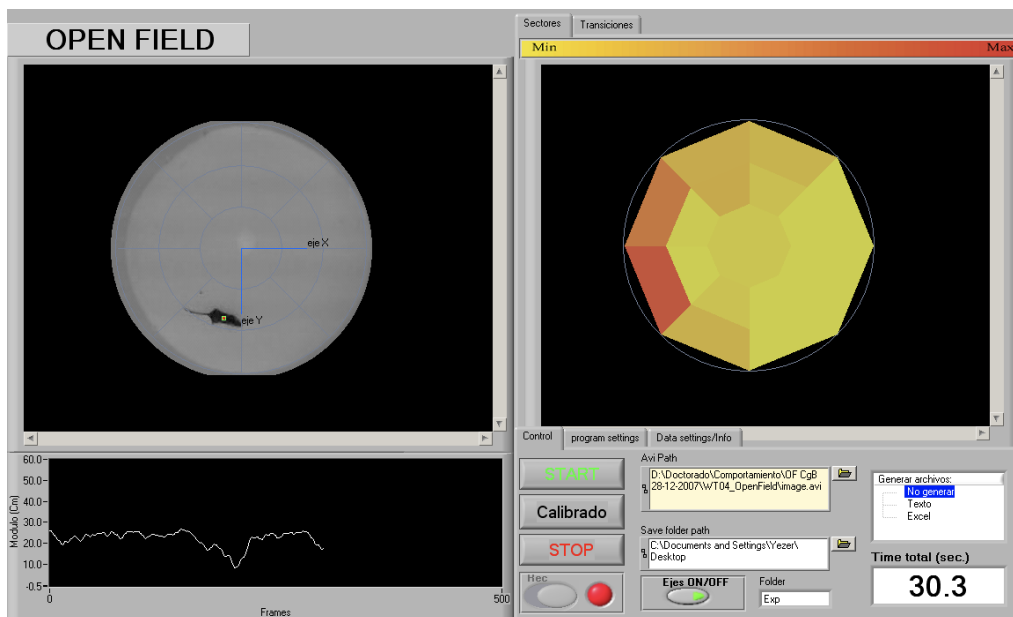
OPEN FIELD

eje X

eje Y

60.0
50.0
40.0
30.0
20.0
10.0
-0.5
Modulo (Cm)
0
500
Frames

Sectores
Transiciones
Min
Max

Control
program settings
Data settings/Info

START
Calibrado
STOP
Hec

Avi Path
D:\Doctorado\Comportamiento\OF CgB 28-12-2007\WT04_OpenField\image.avi

Save folder path
C:\Documents and Settings\Yezer\Desktop

Ejes ON/OFF
Folder
Exp

Generar archivos:
No generar
Texto
Excel

Time total (sec.)
30.3